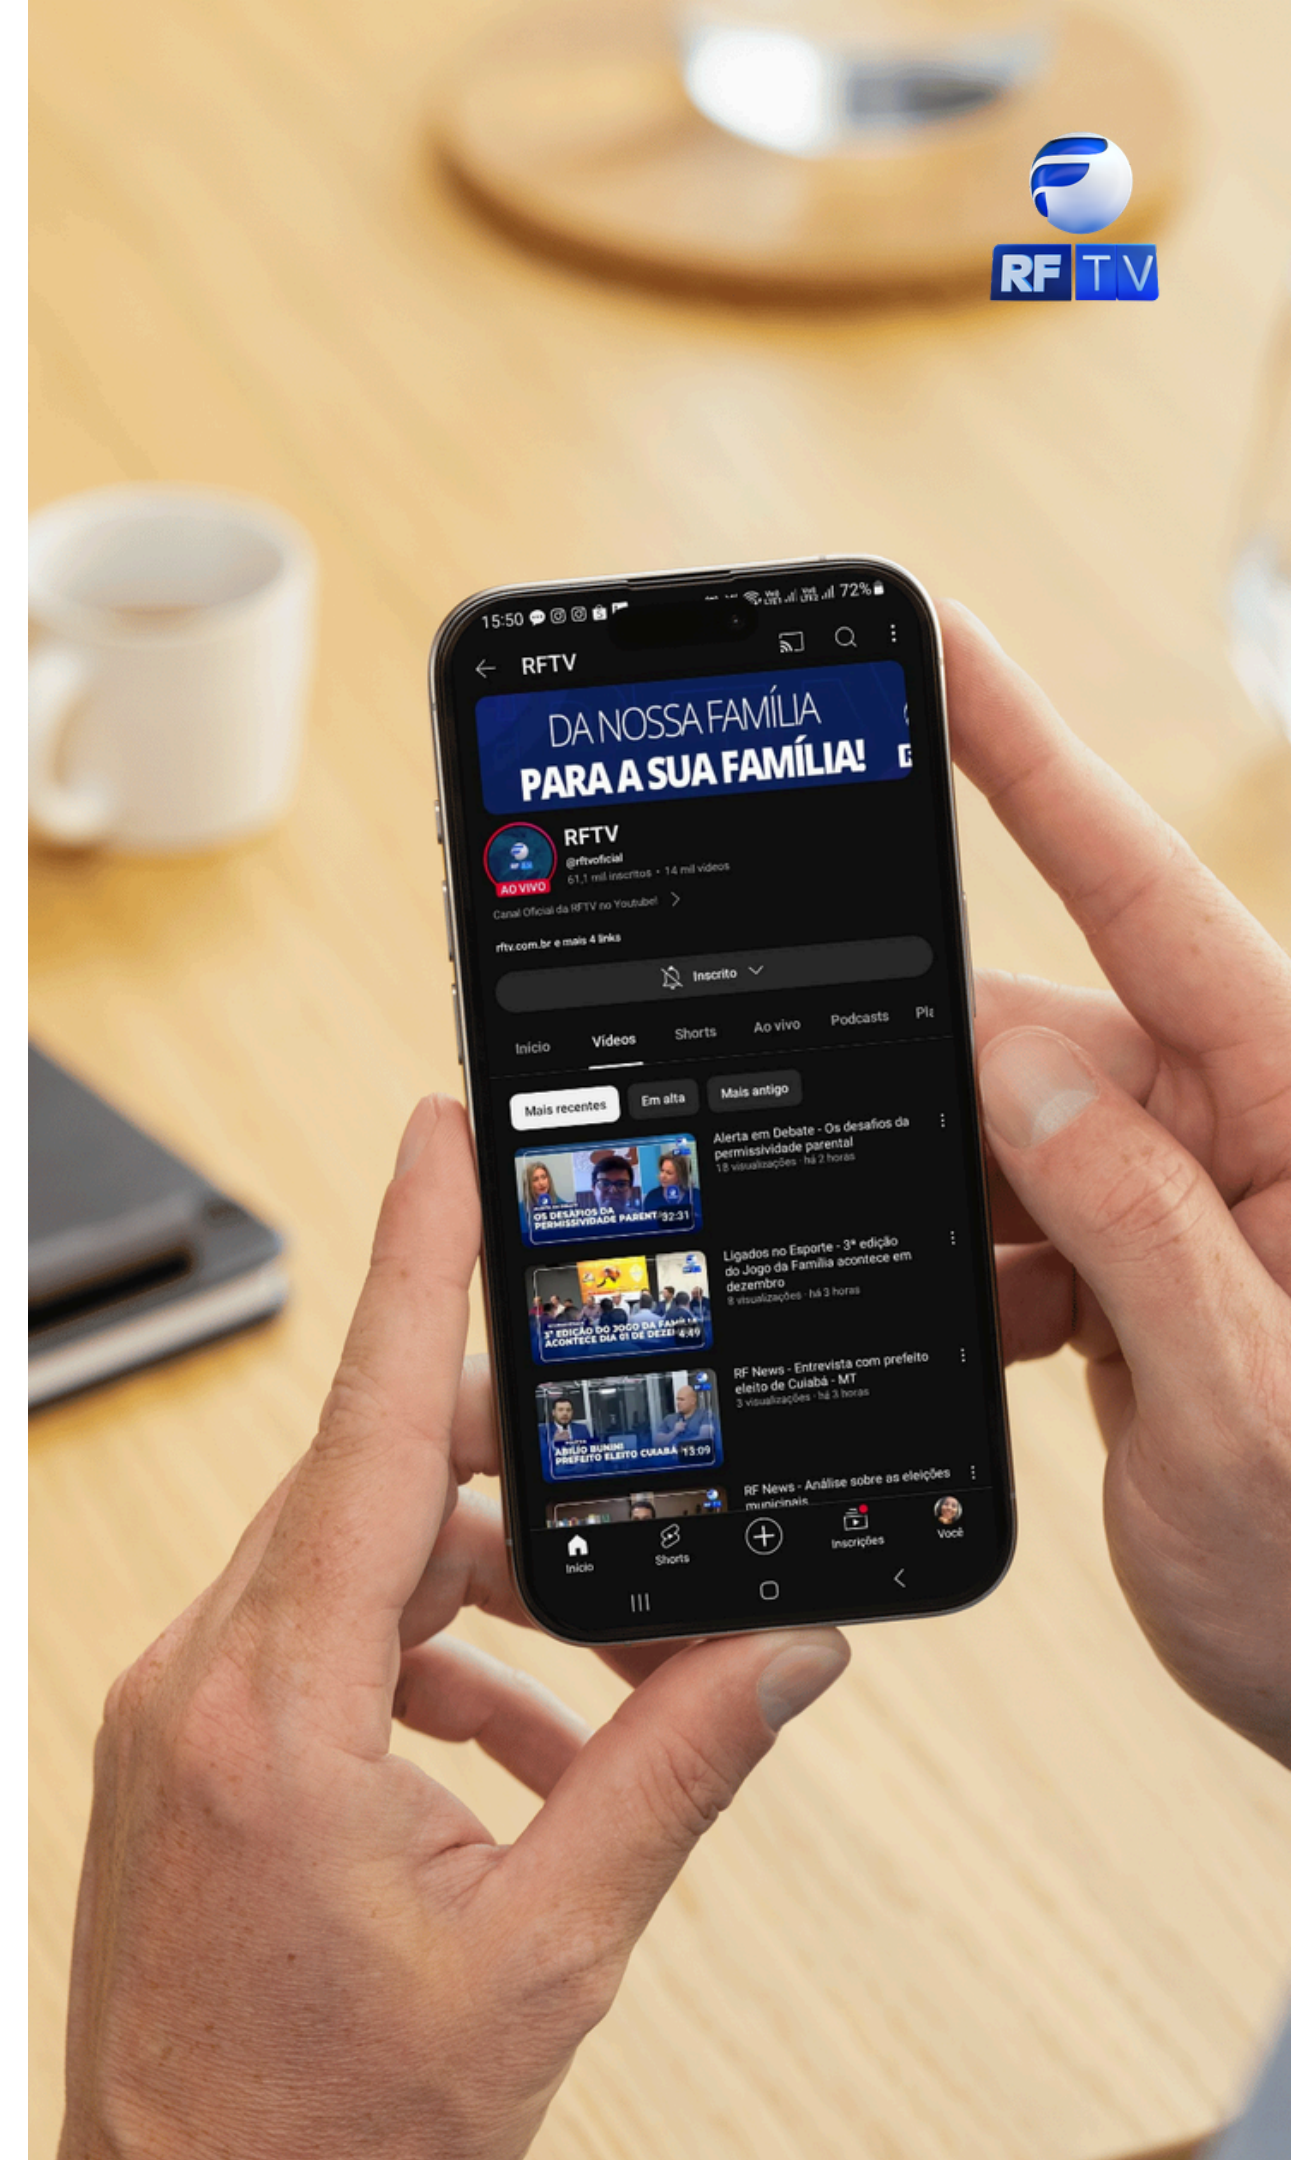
RF TV

15:50 72%

RFTV

DA NOSSA FAMÍLIA
PARA A SUA FAMÍLIA!

RFTV
@rftvoficial
61,1 mil inscritos • 14 mil vídeos
AO VIVO
Canal Oficial da RFTV no Youtube!
rftv.com.br e mais 4 links

Inscrito

Início Vídeos Shorts Ao vivo Podcasts Pla

Mais recentes Em alta Mais antigo

OS DESAFIOS DA PERMISSIVIDADE PARENT 32:31
Alerta em Debate - Os desafios da permissividade parental
18 visualizações · há 2 horas

3ª EDIÇÃO DO JOGO DA FAMÍLIA ACONTECE DIA 01 DE DEZE 4:49
Ligados no Esporte - 3ª edição do Jogo da Família acontece em dezembro
8 visualizações · há 3 horas

ABÍLIO BRUNINI PREFEITO ELEITO CUIABÁ 13:09
RF News - Entrevista com prefeito eleito de Cuiabá - MT
3 visualizações · há 3 horas

RF News - Análise sobre as eleições municipais

Início Shorts Inscrições Você